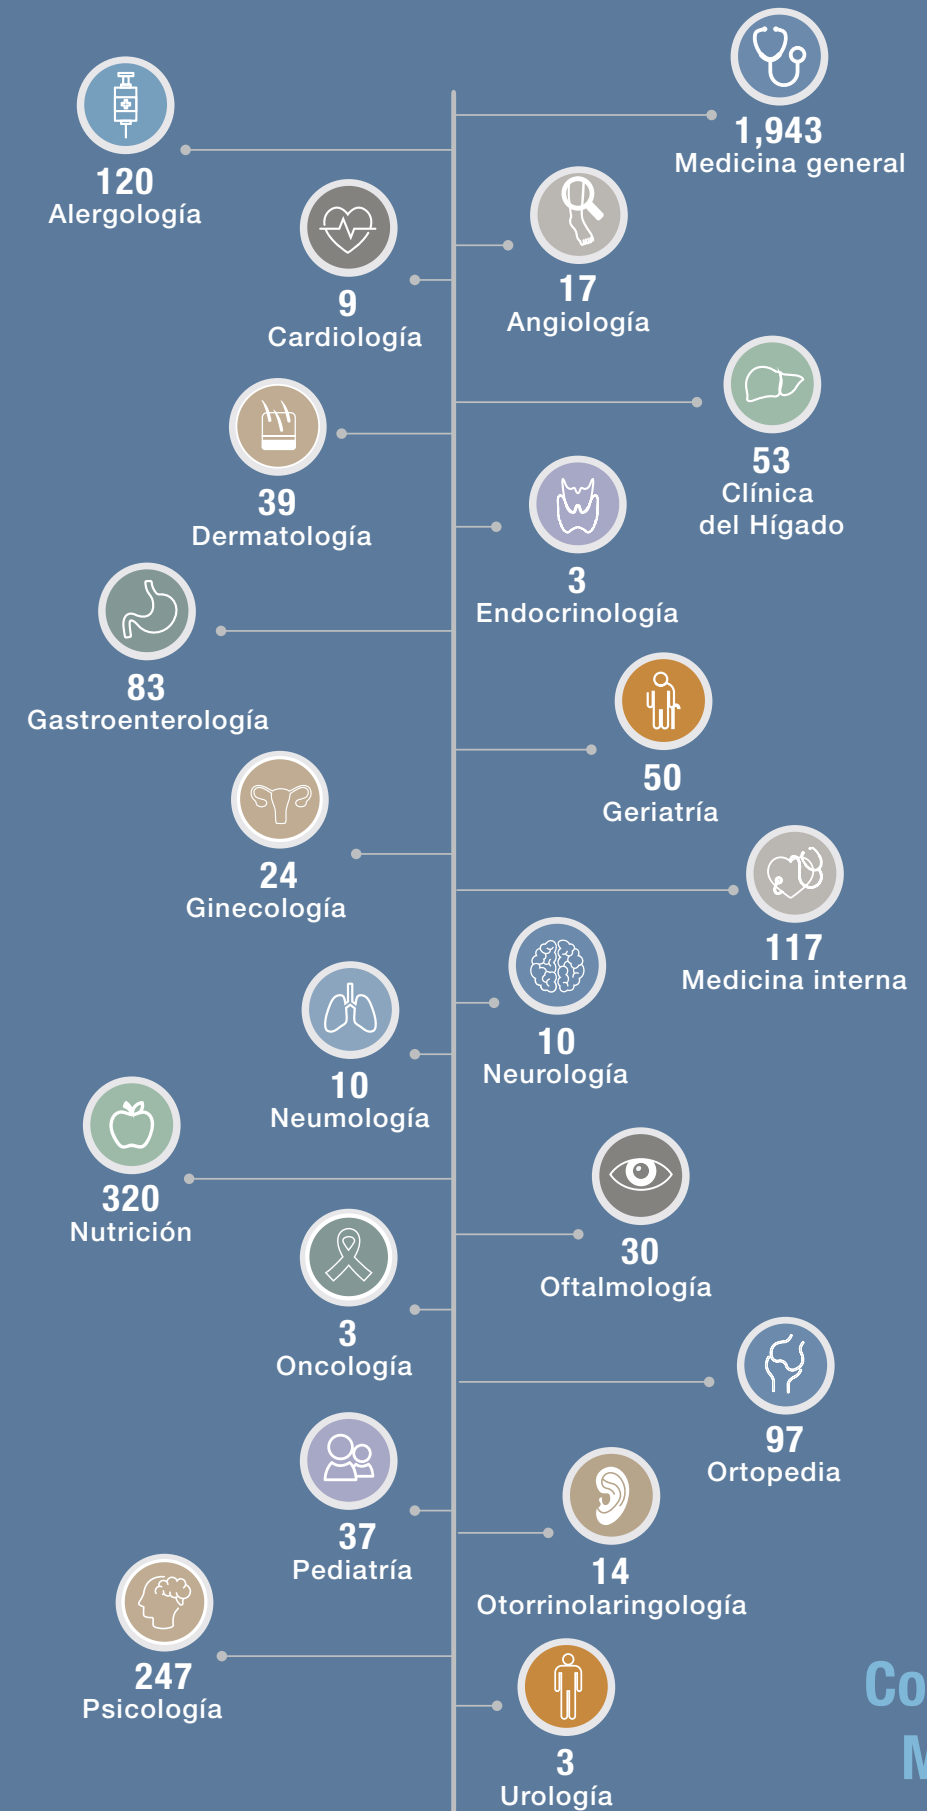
1,943
Medicina general

120
Alergología

9
Cardiología

17
Angiología

53
Clínica
del Hígado

39
Dermatología

3
Endocrinología

83
Gastroenterología

50
Geriatría

24
Ginecología

117
Medicina interna

10
Neurología

10
Neumología

320
Nutrición

30
Oftalmología

3
Oncología

97
Ortopedia

37
Pediatría

14
Otorrinolaringología

247
Psicología

3
Urología

Co
M